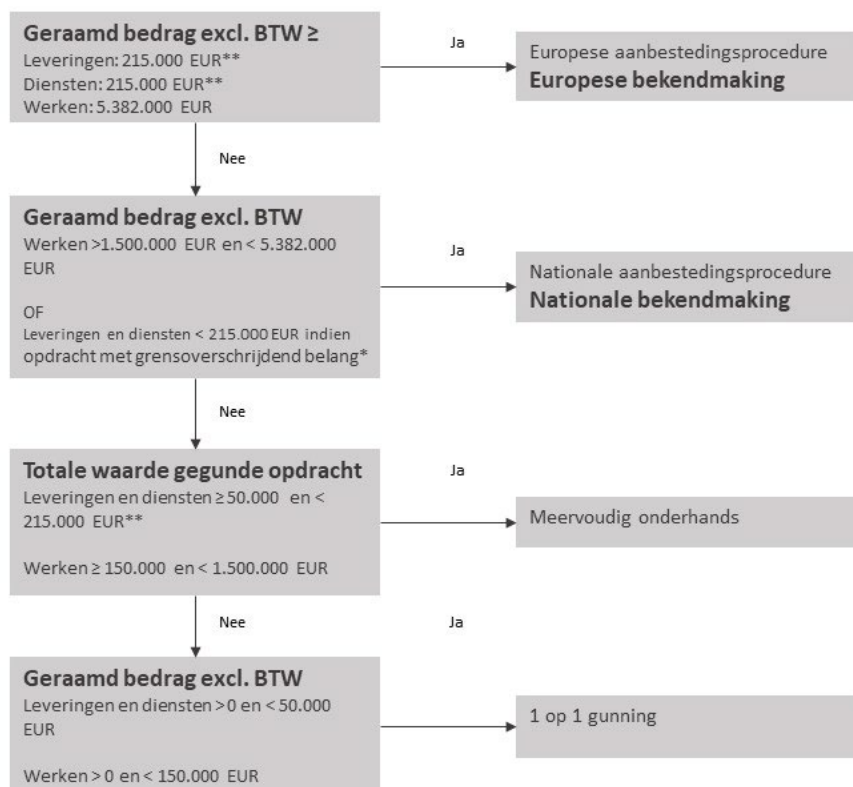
Geraamd bedrag excl. BTW ≥
Leveringen: 215.000 EUR**
Diensten: 215.000 EUR**
Werken: 5.382.000 EUR

Ja

Europese aanbestedingsprocedure
Europese bekendmaking

Nee

Geraamd bedrag excl. BTW
Werken >1.500.000 EUR en < 5.382.000 EUR

OF
Leveringen en diensten < 215.000 EUR indien opdracht met grensoverschrijdend belang*

Ja

Nationale aanbestedingsprocedure
Nationale bekendmaking

Nee

Totale waarde gegunde opdracht
Leveringen en diensten ≥ 50.000 en < 215.000 EUR**

Werken ≥ 150.000 en < 1.500.000 EUR

Ja

Meervoudig onderhands

Nee

Ja

Geraamd bedrag excl. BTW
Leveringen en diensten > 0 en < 50.000 EUR

Werken > 0 en < 150.000 EUR

1 op 1 gunning